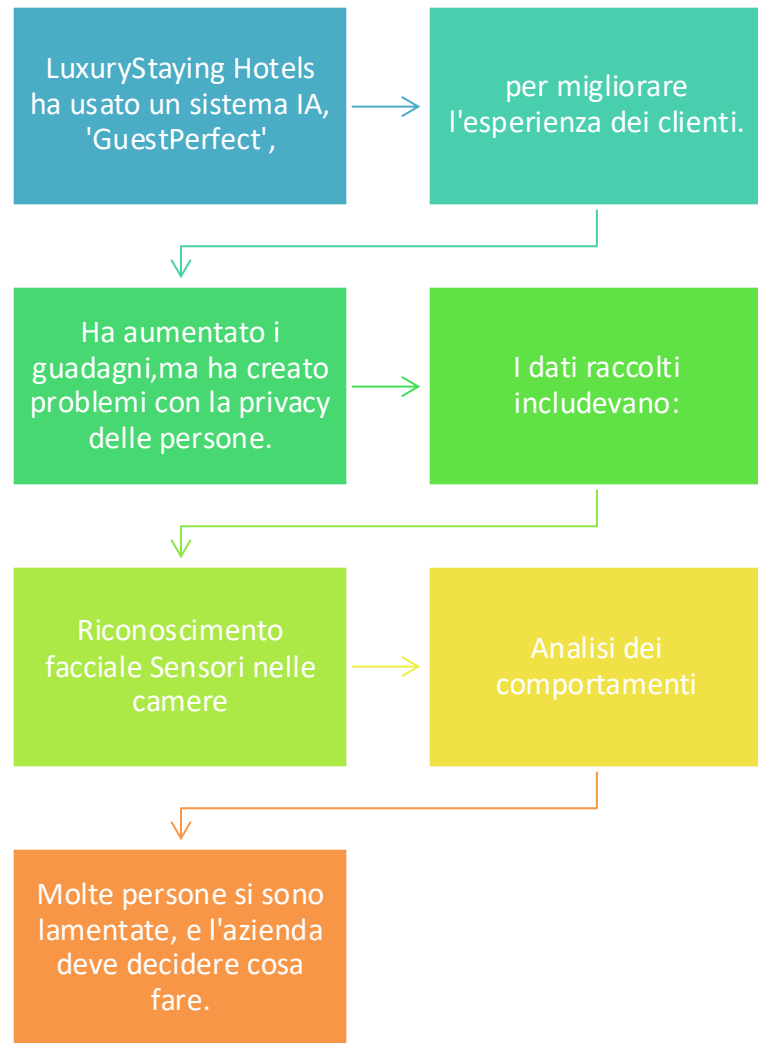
LuxuryStaying Hotels ha usato un sistema IA, 'GuestPerfect',

per migliorare l'esperienza dei clienti.

Ha aumentato i guadagni,ma ha creato problemi con la privacy delle persone.

I dati raccolti includevano:

Riconoscimento facciale Sensori nelle camere

Analisi dei comportamenti

Molte persone si sono lamentate, e l'azienda deve decidere cosa fare.